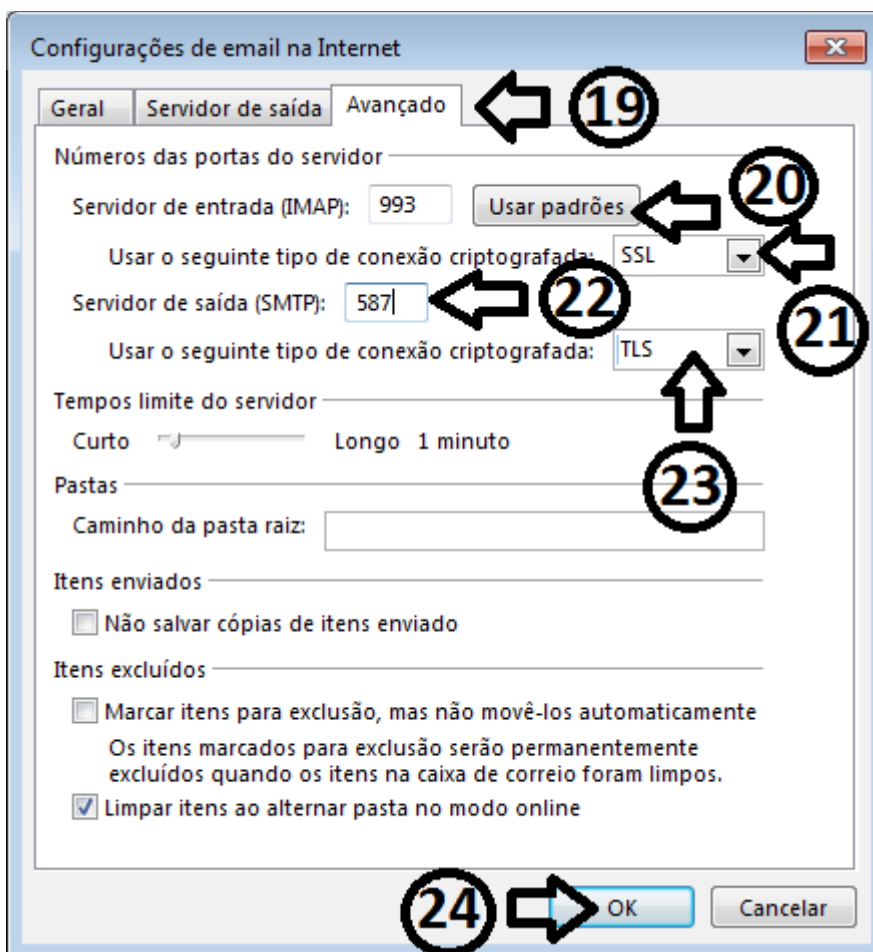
Configurações de email na Internet

Geral | Servidor de saída | Avançado

19

Números das portas do servidor

Servidor de entrada (IMAP): 993 Usar padrões

20

Usar o seguinte tipo de conexão criptografada: SSL

21

Servidor de saída (SMTP): 587

22

Usar o seguinte tipo de conexão criptografada: TLS

23

Tempos limite do servidor

Curto Longo 1 minuto

Pastas

Caminho da pasta raiz:

Itens enviados

Não salvar cópias de itens enviado

Itens excluídos

Marcar itens para exclusão, mas não movê-los automaticamente

Os itens marcados para exclusão serão permanentemente excluídos quando os itens na caixa de correio foram limpos.

Limpar itens ao alternar pasta no modo online

24

OK Cancelar